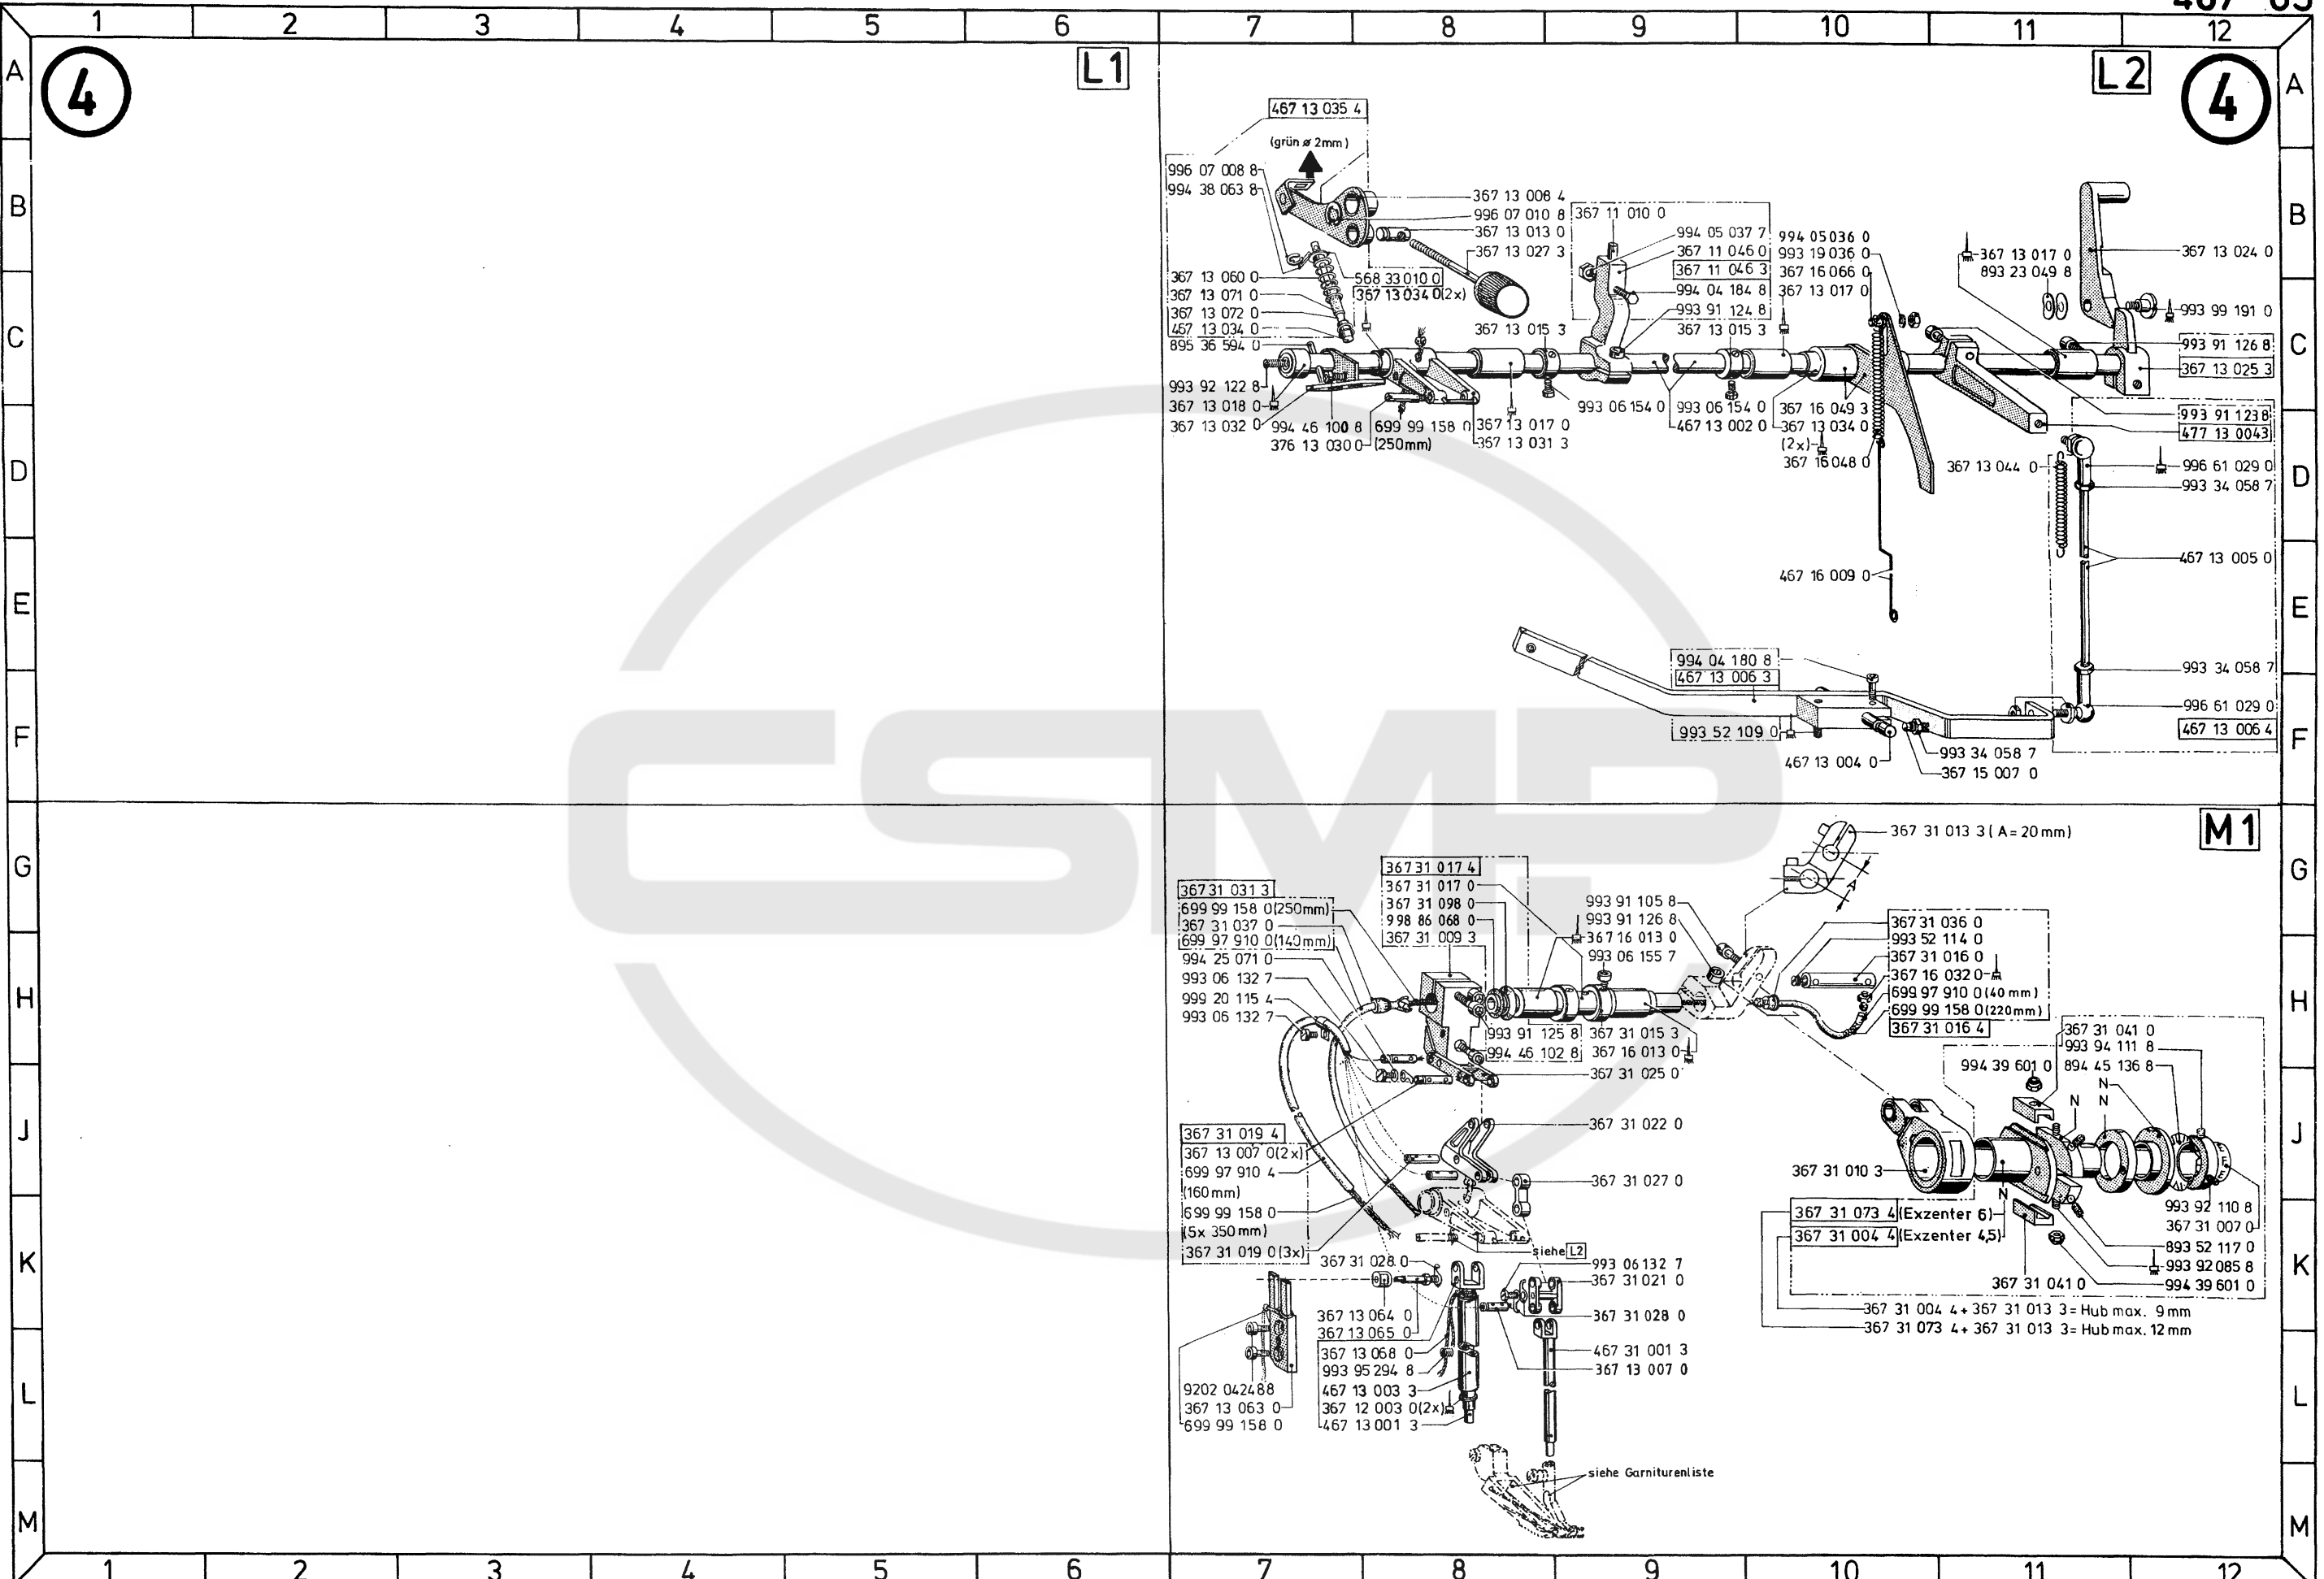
1 2 3 4 5 6 7 8 9 10 11 12

467 05

A B C D E F G H J K L M

4

L1

L2

4

467 13 035 4
(grün ø 2mm)
996 07 008 8
994 38 063 8
367 13 008 4
996 07 010 8
367 13 013 0
367 13 027 3
367 11 010 0
994 05 037 7
367 11 046 0
367 11 046 3
994 04 184 8
993 91 124 8
367 13 015 3
994 05 036 0
993 19 036 0
367 16 066 0
367 13 017 0
367 13 017 0
893 23 049 8
367 13 024 0
993 99 191 0
367 13 060 0
367 13 071 0
367 13 072 0
457 13 034 0
895 36 594 0
568 33 010 0
367 13 034 0(2x)
367 13 015 3
993 91 126 8
367 13 025 3
993 92 122 8
367 13 018 0
367 13 032 0
994 46 100 8
376 13 030 0
699 99 158 0
(250mm)
367 13 017 0
367 13 031 3
993 06 154 0
993 06 154 0
467 13 002 0
367 16 049 3
367 13 034 0
(2x)
367 16 048 0
993 91 123 8
477 13 004 3
367 13 044 0
996 61 029 0
993 34 058 7
467 13 005 0
467 16 009 0
994 04 180 8
467 13 006 3
993 34 058 7
996 61 029 0
467 13 006 4
993 52 109 0
467 13 004 0
993 34 058 7
367 15 007 0

M1

367 31 013 3 ( A = 20mm)
A
367 31 017 4
367 31 017 0
367 31 098 0
998 86 068 0
367 31 009 3
367 31 031 3
699 99 158 0(250mm)
367 31 037 0
699 97 910 0(140mm)
994 25 071 0
993 06 132 7
999 20 115 4
993 06 132 7
993 91 105 8
993 91 126 8
367 16 013 0
993 06 155 7
367 31 036 0
993 52 114 0
367 31 016 0
367 16 032 0
699 97 910 0 (40 mm)
699 99 158 0 (220mm)
367 31 016 4
993 91 125 8
994 46 102 8
367 31 015 3
367 16 013 0
367 31 025 0
367 31 041 0
993 94 111 8
894 45 136 8
994 39 601 0
N
N
N
N
367 31 022 0
367 31 019 4
367 13 007 0(2x)
699 97 910 4
(160mm)
699 99 158 0
(5x 350mm)
367 31 019 0(3x)
367 31 027 0
367 31 010 3
993 92 110 8
367 31 007 0
367 31 073 4 (Exzenter 6)
367 31 004 4 (Exzenter 4,5)
893 52 117 0
993 92 085 8
994 39 601 0
367 31 041 0
siehe L2
367 31 028 0
993 06 132 7
367 31 021 0
367 31 028 0
367 13 064 0
367 13 065 0
367 31 004 4 + 367 31 013 3 = Hub max. 9 mm
367 31 073 4 + 367 31 013 3 = Hub max. 12 mm
367 13 068 0
993 95 294 8
467 13 003 3
367 12 003 0(2x)
467 13 001 3
467 31 001 3
367 13 007 0
9202 042488
367 13 063 0
699 99 158 0
siehe Garniturenliste